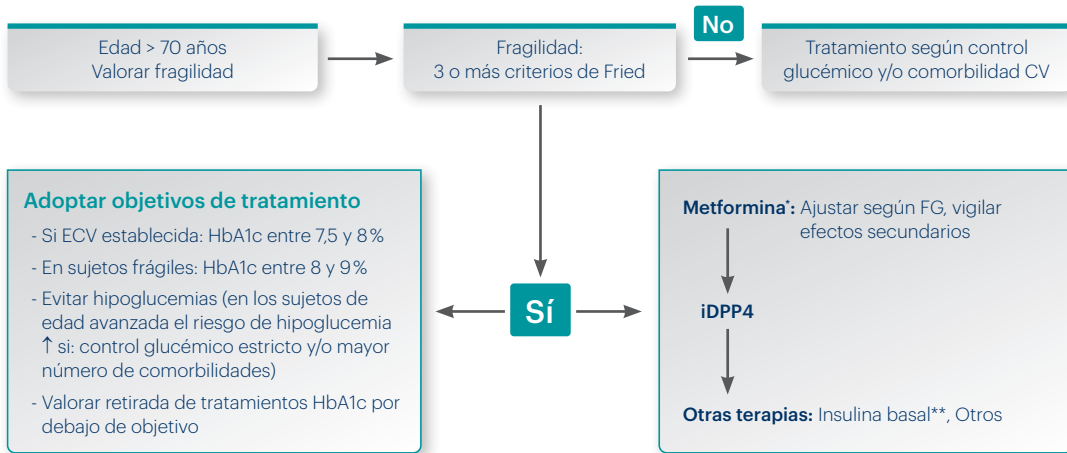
Edad > 70 años
Valorar fragilidad

Fragilidad:
3 o más criterios de Fried

No

Tratamiento según control glucémico y/o comorbilidad CV

Adoptar objetivos de tratamiento

- Si ECV establecida: HbA1c entre 7,5 y 8%
- En sujetos frágiles: HbA1c entre 8 y 9%
- Evitar hipoglucemias (en los sujetos de edad avanzada el riesgo de hipoglucemia ↑ si: control glucémico estricto y/o mayor número de comorbilidades)
- Valorar retirada de tratamientos HbA1c por debajo de objetivo

Sí

Metformina*: Ajustar según FG, vigilar efectos secundarios

iDPP4

Otras terapias: Insulina basal**, Otros